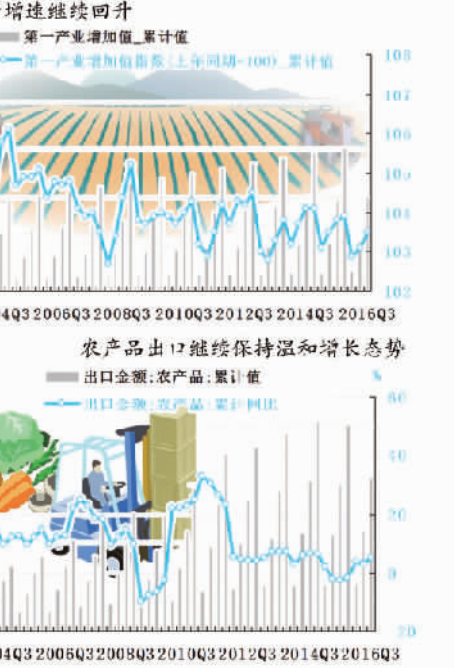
增速继续回升

第一产业增加值_累计值

第一产业增加值指数(上年同期=100)_累计值

108
107
106
105
104
103
102

04Q3 2006Q3 2008Q3 2010Q3 2012Q3 2014Q3 2016Q3

农产品出口继续保持温和增长态势

出口金额:农产品:累计值

出口金额:农产品:累计同比

%

60
40
20
0
-20

04Q3 2006Q3 2008Q3 2010Q3 2012Q3 2014Q3 2016Q3